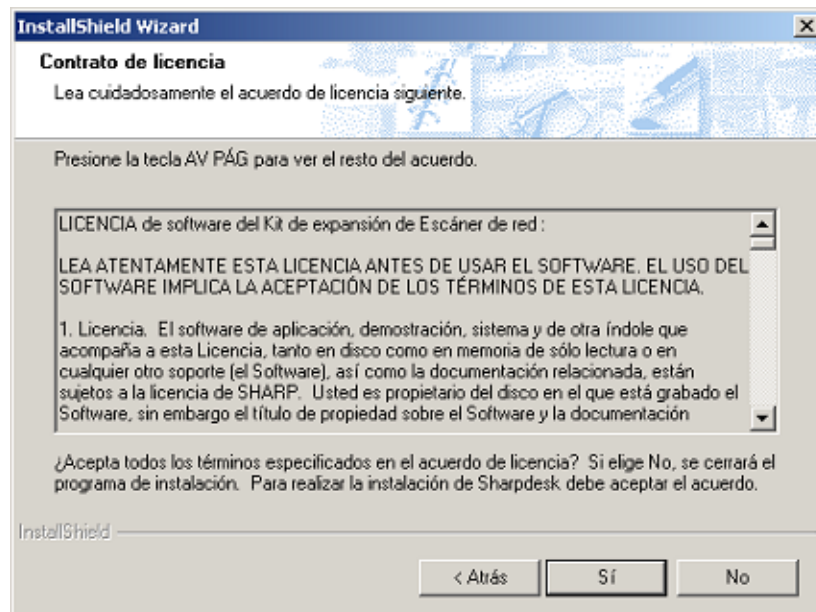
InstallShield Wizard

Contrato de licencia

Lea cuidadosamente el acuerdo de licencia siguiente.

Presione la tecla AV PÁG para ver el resto del acuerdo.

LICENCIA de software del Kit de expansión de Escáner de red :

LEA ATENTAMENTE ESTA LICENCIA ANTES DE USAR EL SOFTWARE. EL USO DEL SOFTWARE IMPLICA LA ACEPTACIÓN DE LOS TÉRMINOS DE ESTA LICENCIA.

1. Licencia. El software de aplicación, demostración, sistema y de otra índole que acompaña a esta Licencia, tanto en disco como en memoria de sólo lectura o en cualquier otro soporte (el Software), así como la documentación relacionada, están sujetos a la licencia de SHARP. Usted es propietario del disco en el que está grabado el Software, sin embargo el título de propiedad sobre el Software y la documentación

¿Acepta todos los términos especificados en el acuerdo de licencia? Si elige No, se cerrará el programa de instalación. Para realizar la instalación de Sharpdesk debe aceptar el acuerdo.

InstallShield

< Atrás

No